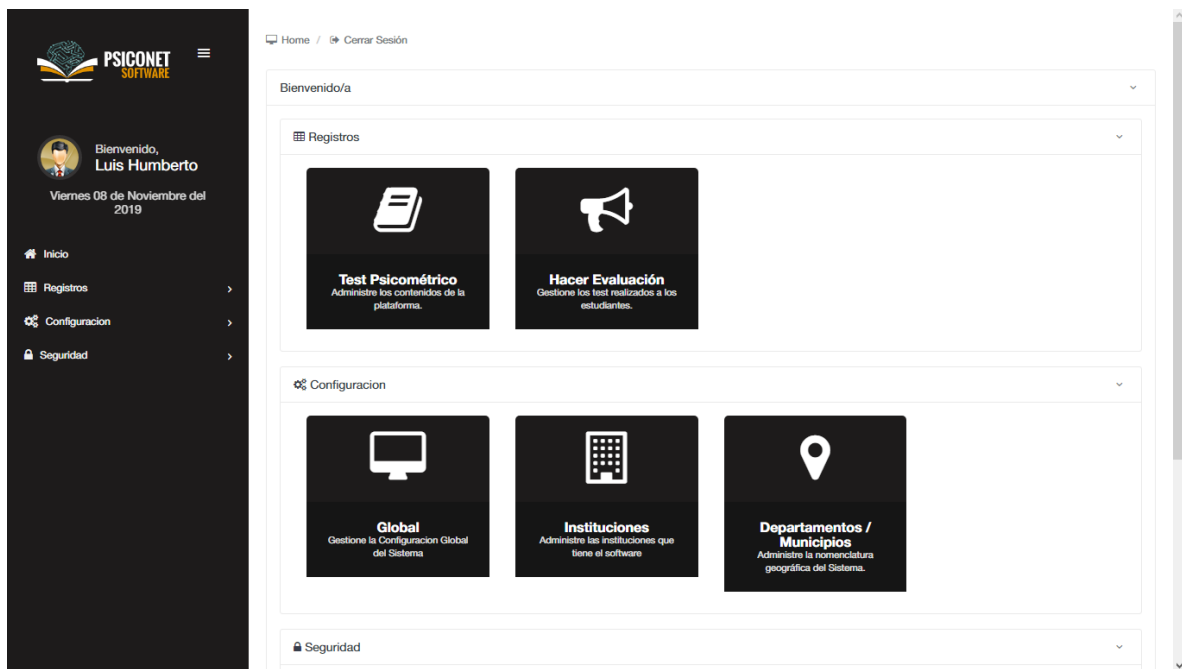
PSICONET
SOFTWARE

Bienvenido,
Luis Humberto

Viernes 08 de Noviembre del 2019

Inicio
Registros
Configuracion
Seguridad

Home / Cerrar Sesión

Bienvenido/a

Registros

Test Psicométrico
Administre los contenidos de la plataforma.

Hacer Evaluación
Gestione los test realizados a los estudiantes.

Configuracion

Global
Gestione la Configuracion Global del Sistema

Instituciones
Administre las instituciones que tiene el software

Departamentos / Municipios
Administre la nomenclatura geográfica del Sistema.

Seguridad